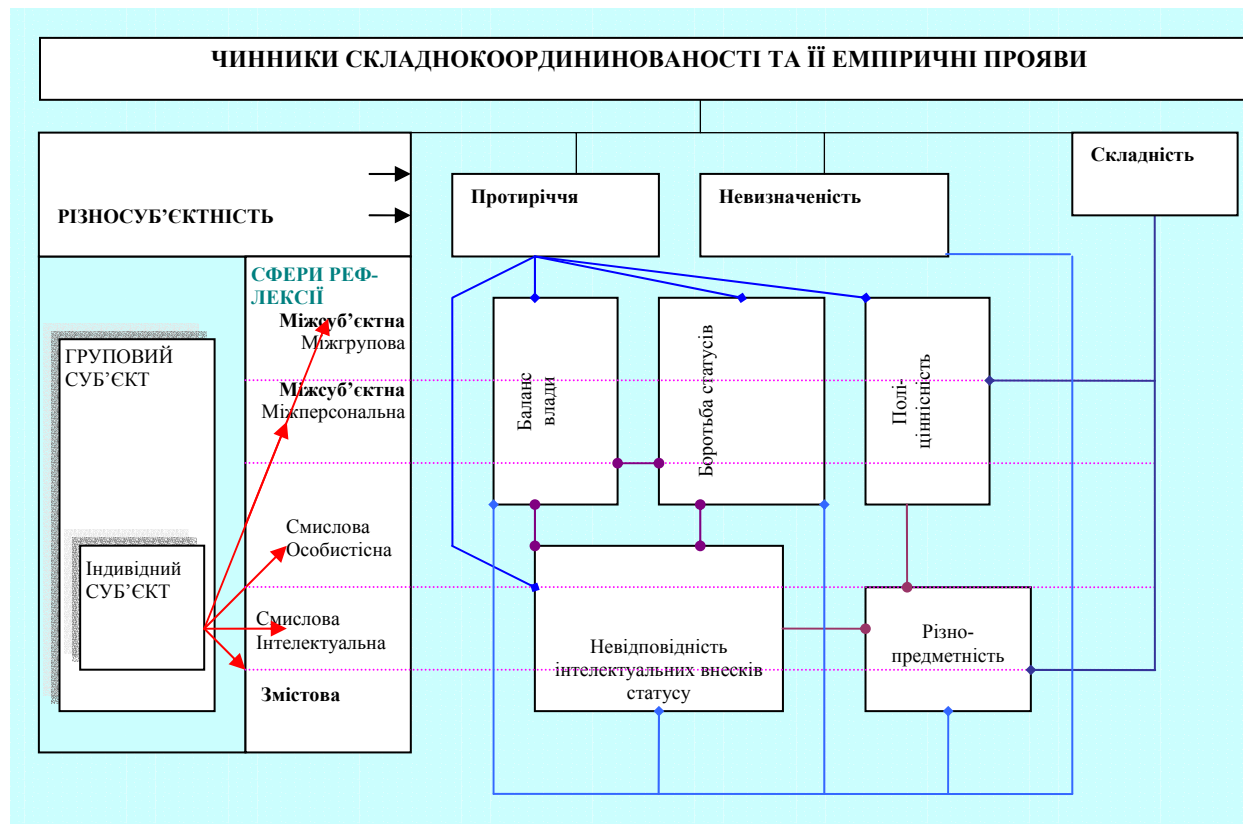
ЧИННИКИ СКЛАДНОКООРДИНИНОВАНОСТІ ТА ЇЇ ЕМПІРИЧНІ ПРОЯВИ

РІЗНОСУБ'ЄКТНІСТЬ

Протиріччя

Невизначеність

Складність

СФЕРИ РЕФЛЕКСІЇ

Міжсуб'єктна Міжгрупова

Міжсуб'єктна Міжперсональна

Смислова Особистісна

Смислова Інтелектуальна

Змістова

ГРУПОВИЙ СУБ'ЄКТ

Індивідний СУБ'ЄКТ

Баланс влади

Боротьба статусів

Полі-цінність

Невідповідність інтелектуальних внесків статусу

Різно-предметність